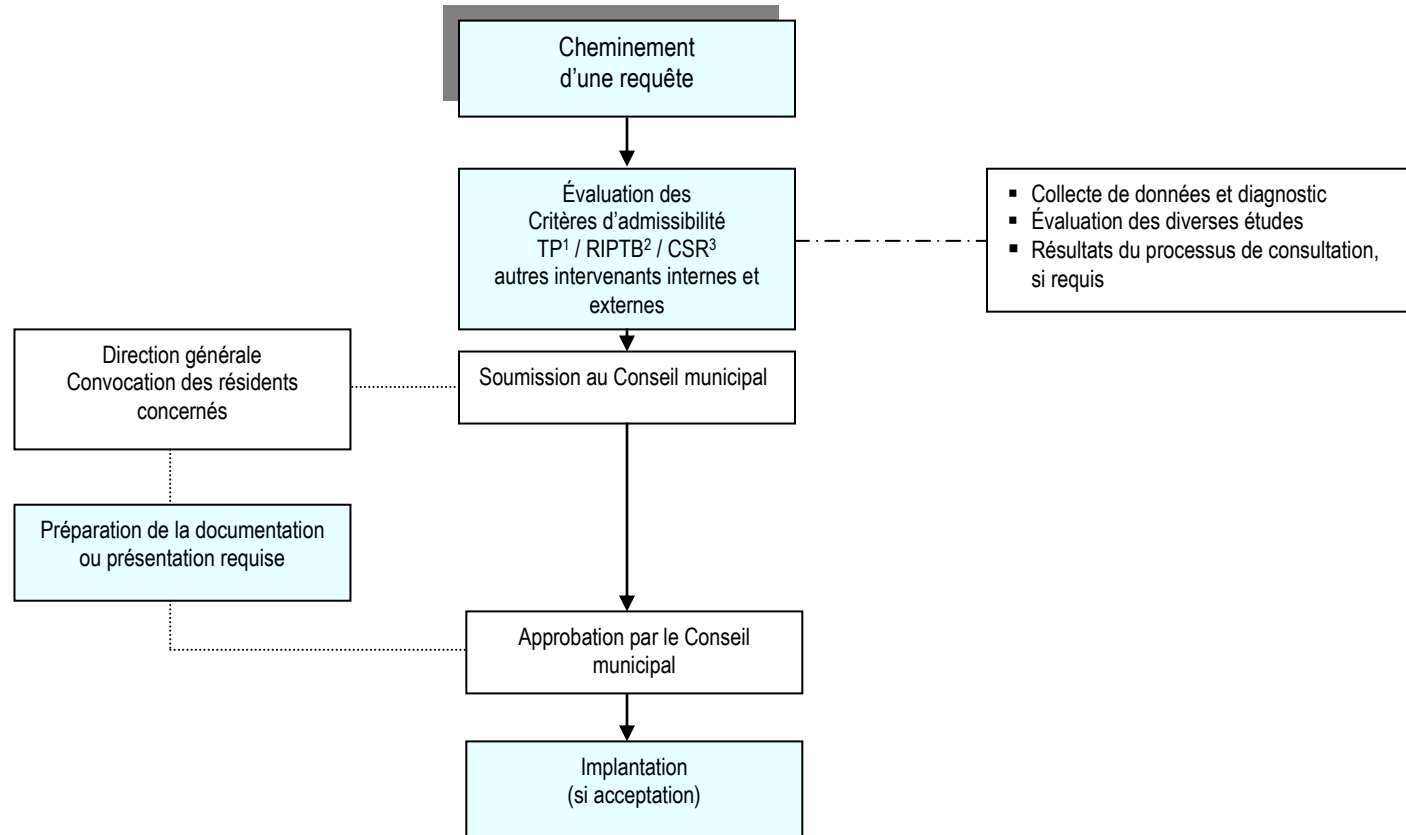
Cheminement d'une requête

Évaluation des Critères d'admissibilité TP$^1$ / RIPTB$^2$ / CSR$^3$ autres intervenants internes et externes

- Collecte de données et diagnostic
- Évaluation des diverses études
- Résultats du processus de consultation, si requis

Direction générale Convocation des résidents concernés

Soumission au Conseil municipal

Préparation de la documentation ou présentation requise

Approbation par le Conseil municipal

Implantation (si acceptation)